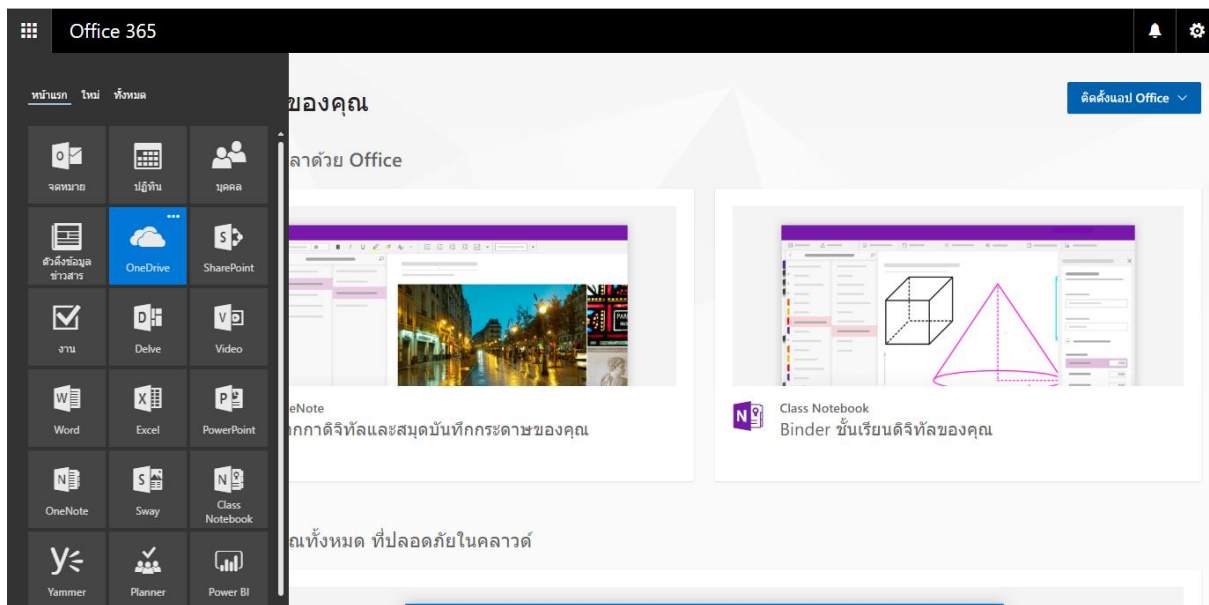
Office 365

หน้าแรก ใหม่ ทั้งหมด

จดหมาย
ปฏิทิน
บุคคล
ตัวดึงข้อมูลข่าวสาร
OneDrive
SharePoint
งาน
Delve
Video
Word
Excel
PowerPoint
OneNote
Sway
Class Notebook
Yammer
Planner
Power BI

ของคุณ

ติดตั้งแอป Office

ลาด้วย Office

eNote
กกาดิจิทัลและสมุดบันทึกกระดาษของคุณ

Class Notebook
Binder ชั้นเรียนดิจิทัลของคุณ

ณทั้งหมด ที่ปลอดภัยในคลาวด์